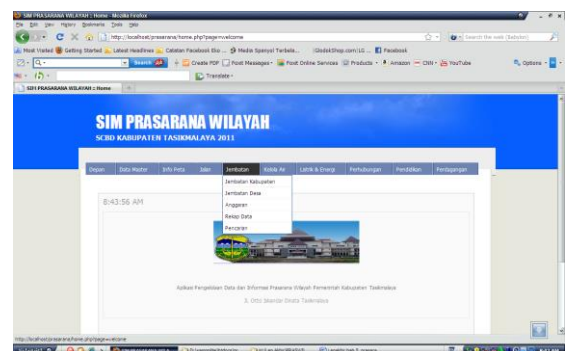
SIM PRASARANA WILAYAH :: Home - Mozilla Firefox

File Edit View History Bookmarks Tools Help

http://localhost/prasarana/home.php?page=welcome

Search the web (Babylon)

Most Visited Getting Started Latest Headlines Catatan Facebook Eko ... Media Spanyol Terbaik... GlodokShop.com|LG ... Facebook

Search Create PDF Post Messages Foxit Online Services Products Amazon CNN YouTube Options

Translate

SIM PRASARANA WILAYAH :: Home

SIM PRASARANA WILAYAH

SCBD KABUPATEN TASIKMALAYA 2011

Depan | Data Master | Info Peta | Jalan | Jembatan | Sebda Air | Listrik & Energi | Perhubungan | Pendidikan | Perdagangan

Jembatan Kabupaten
Jembatan Desa
Anggaran
Rekap Data
Pencarian

8:43:56 AM

Aplikasi Pengelolaan Data dan Informasi Prasarana Wilayah Pemerintah Kabupaten Tasikmalaya

3. Otto Iskandar Dinata Tasikmalaya

http://localhost/prasarana/home.php?page=welcome